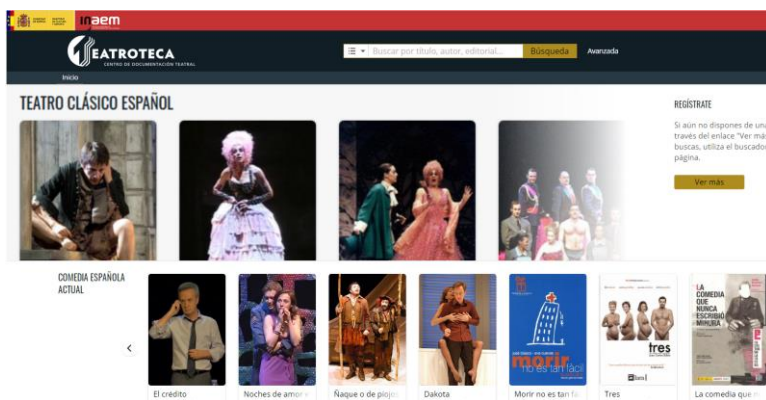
inaem

TEATROTECA
CENTRO DE DOCUMENTACIÓN TEATRAL

Buscar por título, autor, editorial... Búsqueda Avanzada

Inicio

TEATRO CLÁSICO ESPAÑOL

REGÍSTRATE

Si aún no dispones de una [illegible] través del enlace "Ver má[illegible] buscas, utiliza el buscado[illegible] página.

Ver más

COMEDIA ESPAÑOLA ACTUAL

morir no es tan fácil

tres

LA COMEDIA QUE NUNCA ESCRIBIÓ MIHURA

El crédito

Noches de amor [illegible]

Ñaque o de piojos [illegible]

Dakota

Morir no es tan fá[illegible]

Tres

La comedia que n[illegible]